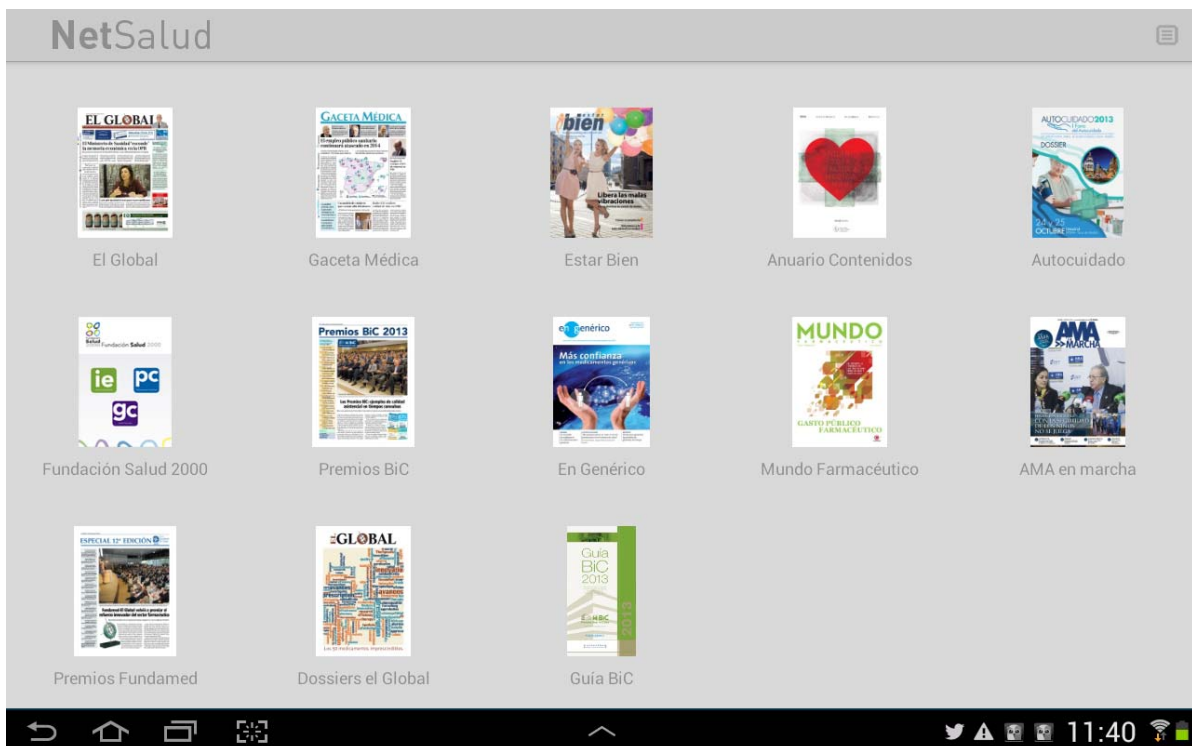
NetSalud

EL GLOBAL
El Global

GACETA MÉDICA
Gaceta Médica

bien
Libera las malas vibraciones
Estar Bien

Anuario Contenidos

AUTOCUIDADO2013
DOSSIER
24 y 25 OCTUBRE
Autocuidado

Fundación Salud 2000
ie pc gc
Fundación Salud 2000

Premios BiC 2013
Premios BiC

en genérico
Más confianza en los medicamentos genéricos
En Genérico

MUNDO FARMACÉUTICO
GASTO PÚBLICO FARMACÉUTICO
Mundo Farmacéutico

AMA
MARCHA
AMA en marcha

ESPECIAL 12ª EDICIÓN
Premios Fundamed

EL GLOBAL
Dossiers el Global

Guía BiC 2013
2013
Guía BiC

11:40